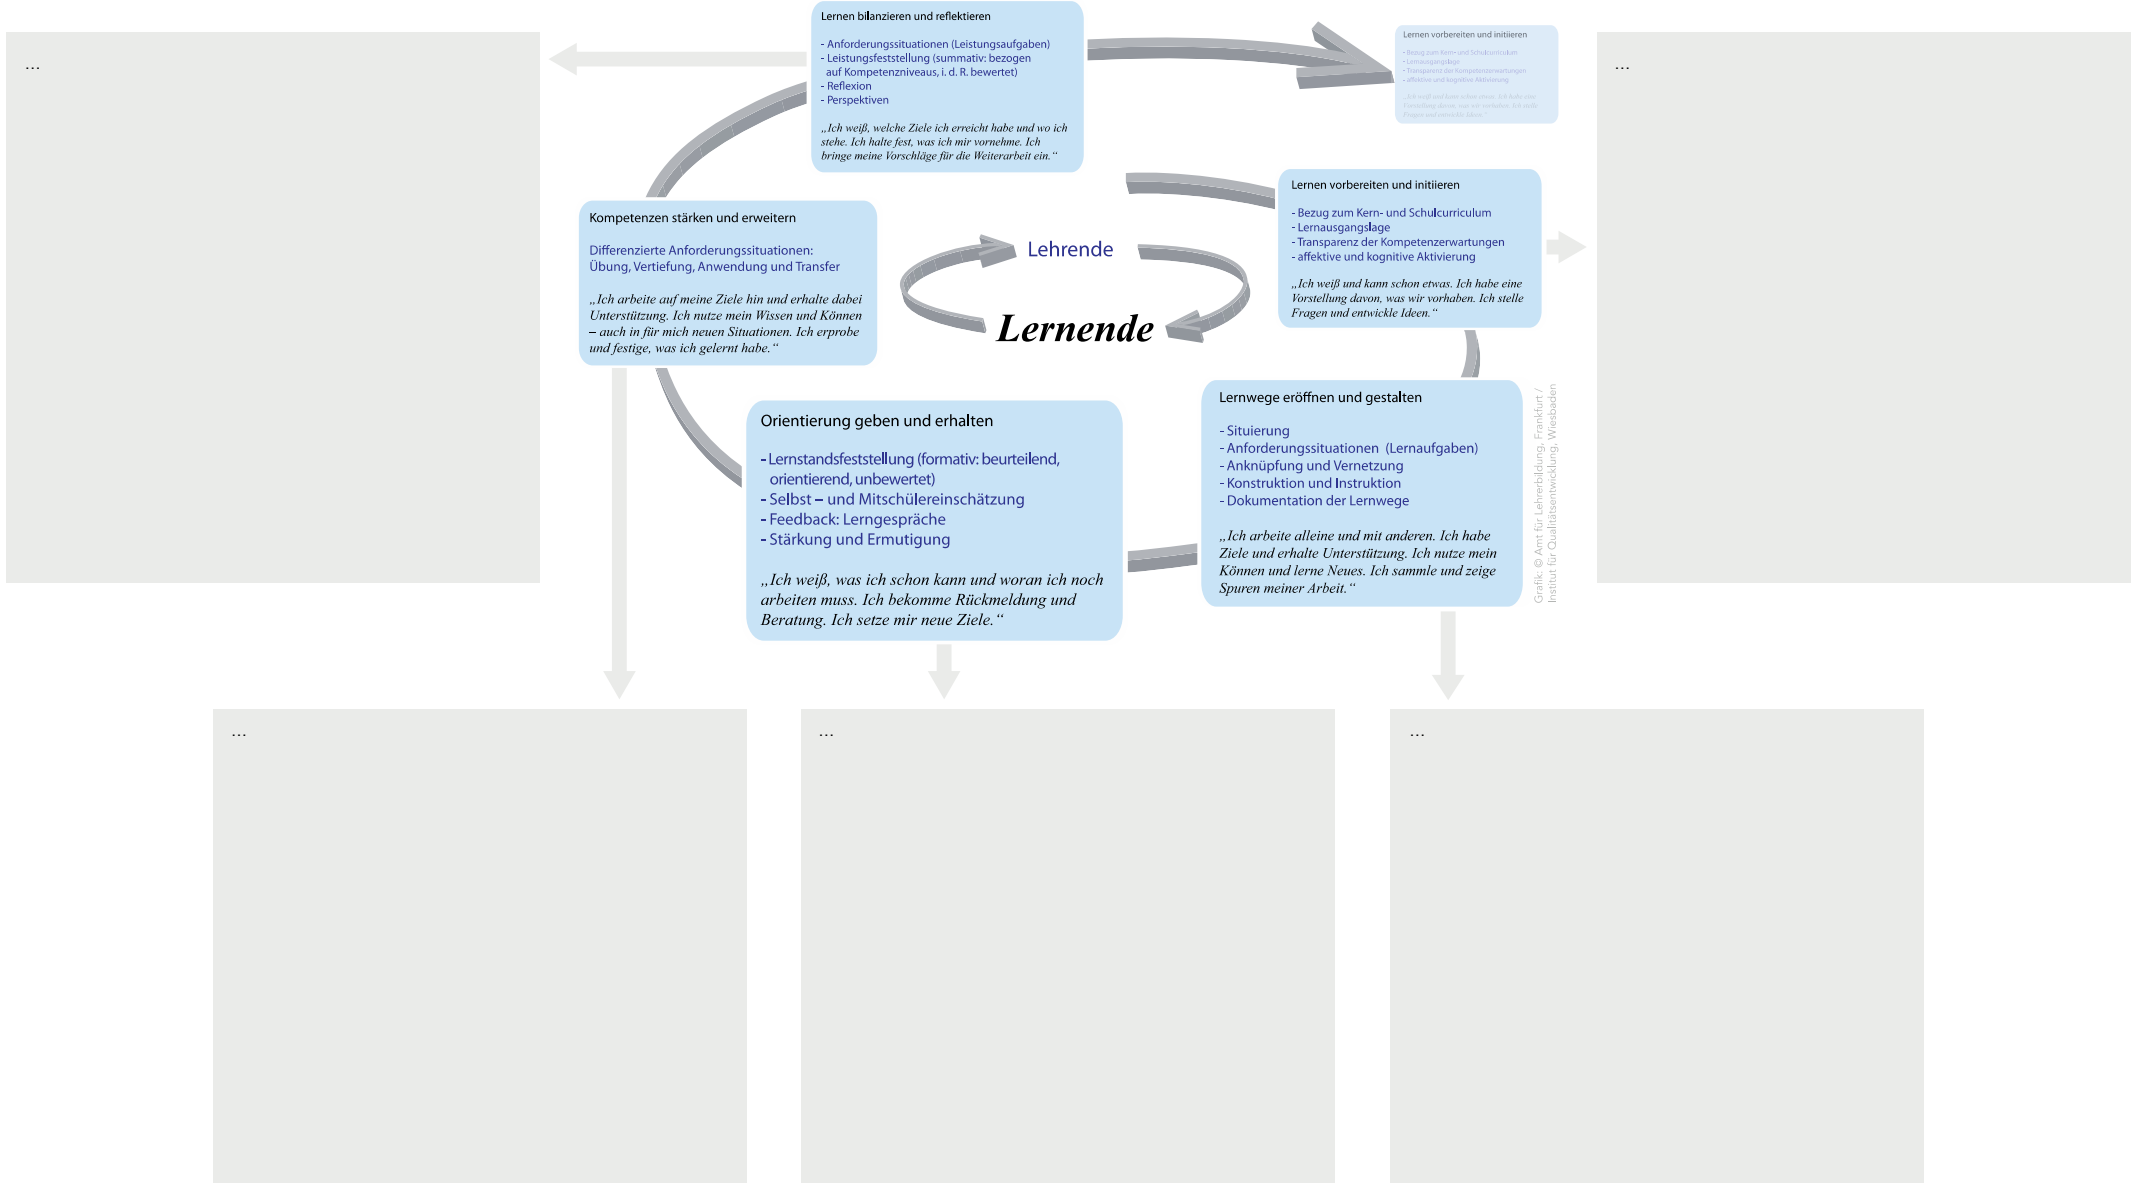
...

Lernen bilanzieren und reflektieren

- Anforderungssituationen (Leistungsaufgaben)
- Leistungsfeststellung (summativ: bezogen auf Kompetenzniveaus, i. d. R. bewertet)
- Reflexion
- Perspektiven

„Ich weiß, welche Ziele ich erreicht habe und wo ich stehe. Ich halte fest, was ich mir vornehme. Ich bringe meine Vorschläge für die Weiterarbeit ein.“

Lernen vorbereiten und initiieren

- Bezug zum Kern- und Schulcurriculum
- Lernausgangslage
- Transparenz der Kompetenzerwartungen
- affektive und kognitive Aktivierung

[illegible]

...

Kompetenzen stärken und erweitern

Differenzierte Anforderungssituationen: Übung, Vertiefung, Anwendung und Transfer

„Ich arbeite auf meine Ziele hin und erhalte dabei Unterstützung. Ich nutze mein Wissen und Können – auch in für mich neuen Situationen. Ich erprobe und festige, was ich gelernt habe.“

Lehrende

Lernende

Lernen vorbereiten und initiieren

- Bezug zum Kern- und Schulcurriculum
- Lernausgangslage
- Transparenz der Kompetenzerwartungen
- affektive und kognitive Aktivierung

„Ich weiß und kann schon etwas. Ich habe eine Vorstellung davon, was wir vorhaben. Ich stelle Fragen und entwickle Ideen.“

Orientierung geben und erhalten

- Lernstandsfeststellung (formativ: beurteilend, orientierend, unbewertet)
- Selbst – und Mitschülereinschätzung
- Feedback: Lerngespräche
- Stärkung und Ermutigung

„Ich weiß, was ich schon kann und woran ich noch arbeiten muss. Ich bekomme Rückmeldung und Beratung. Ich setze mir neue Ziele.“

Lernwege eröffnen und gestalten

- Situierung
- Anforderungssituationen (Lernaufgaben)
- Anknüpfung und Vernetzung
- Konstruktion und Instruktion
- Dokumentation der Lernwege

„Ich arbeite alleine und mit anderen. Ich habe Ziele und erhalte Unterstützung. Ich nutze mein Können und lerne Neues. Ich sammle und zeige Spuren meiner Arbeit.“

Grafik: © Amt für Lehrerbildung, Frankfurt / Institut für Qualitätsentwicklung, Wiesbaden

...

...

...